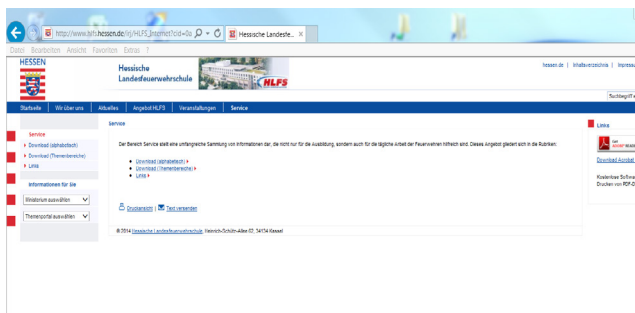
http://www.lfs.hessen.de/irj/HLFS_Internet?cid=0a

Hessische Landesfe...

Datei Bearbeiten Ansicht Favoriten Extras ?

HESSEN

Hessische Landesfeuerwehrschule

HLFS

hessen.de | Inhaltsverzeichnis | Impressum

Suchbegriff e

Startseite | Wir über uns | Aktuelles | Angebot HLFS | Veranstaltungen | Service

Service

Download (alphabetisch)

Download (Themenbereiche)

Links

Informationen für Sie

Ministerium auswählen

Themenportal auswählen

Service

Der Bereich Service stellt eine umfangreiche Sammlung von Informationen dar, die nicht nur für die Ausbildung, sondern auch für die tägliche Arbeit der Feuerwehren hilfreich sind. Dieses Angebot gliedert sich in die Rubriken:

- Download (alphabetisch)
- Download (Themenbereiche)
- Links

Druckansicht | Text versenden

© 2014 Hessische Landesfeuerwehrschule, Heinrich-Schütz-Allee 62, 34134 Kassel

Links

Download Acrobat

Kostenlose Software Drucken von PDF-D